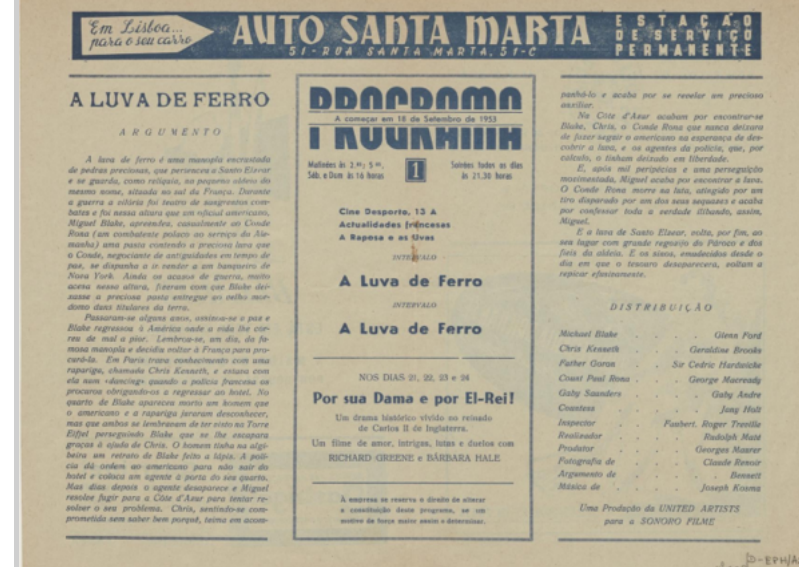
Em Lisboa para o seu carro AUTO SANTA MARTA ESTAÇÃO DE SERVIÇO PERMANENTE
51-RUA SANTA MARTA, 51-C

A LUVA DE FERRO

ARGUMENTO

A luva de ferro é uma manopla encrustada de pedras preciosas, que pertencera a Santo Eleazar e se guarda, como relíquia, no pequeno obéro do mesmo nome, situado no sul da França. Durante a guerra e vitória foi teatro de sangrentos combates e foi nessa altura que um oficial americano, Miguel Blake, aprendeu, casualmente um Conde Rona (um combatente polaco ao serviço da Alemanha) uma pasta contendo o precioso luva que o Conde, negociante de antiguidades em tempo de paz, se dispunha a ir vender a um banqueiro de Nova York. Ainda ao acaso da guerra, muito acesa nessa altura, fizeram com que Blake deixasse a preciosa pasta entregue ao velho mordomo dos titulares da terra.

Passaram-se alguns anos, assina-se a paz e Blake regressou à América onde a vida lhe correu de mal a pior. Lembra-se, um dia, da famosa manopla e decidiu voltar à França para procurá-la. Em Paris trava conhecimento com uma rapariga, chamada Chris Kenneth, e estava com ela num «dancing» quando a polícia francesa os procurou obrigando-os a regressar ao hotel. No quarto de Blake aparecera morto um homem que o americano e a rapariga juraram desconhecer, mas que ambos se lembraram de ter visto na Torre Eiffel perseguindo Blake que se lhe escapara graças à ajuda de Chris. O homem tinha na algibeira um retrato de Blake feito a lápis. A polícia dá ordem ao americano para não sair do hotel e coloca um agente à porta do seu quarto. Mas dias depois o agente desaparece e Miguel resolve fugir para a Côte d'Azur para tentar resolver o seu problema. Chris, sentindo-se comprometida sem saber bem porquê, teima em acom-

PROGRAMA
A começar em 18 de Setembro de 1953
Matinées às 2.as 5.as Sáb. e Dom às 16 horas
1
Soirées todos os dias às 21.30 horas

Cine Desporto, 13 A
Actualidades francesas
A Raposa e as Uvas
INTERVALO
A Luva de Ferro
INTERVALO
A Luva de Ferro

NOS DIAS 21, 22, 23 e 24
Por sua Dama e por El-Rei!
Um drama histórico vivido no reinado de Carlos II de Inglaterra.
Um filme de amor, intrigas, lutas e duelos com
RICHARD GREENE e BÁRBARA HALE

A empresa se reserva o direito de alterar a constituição deste programa, se um motivo de força maior assim o determinar.

panhá-lo e acaba por se revelar um precioso auxiliar.

Na Côte d'Azur acabam por encontrar-se Blake, Chris, o Conde Rona que nunca deixara de fazer seguir o americano na esperança de descobrir a luva, e os agentes da polícia, que, por cálculo, o tinham deixado em liberdade.

E, após mil peripécias e uma perseguição movimentada, Miguel acaba por encontrar a luva. O Conde Rona morre na luta, atingido por um tiro disparado por um dos seus sequazes e acaba por confessar toda a verdade ilibando, assim, Miguel.

E a luva de Santo Eleazar, volta, por fim, ao seu lugar com grande regozijo do Pároco e dos fiéis da aldeia. E os sinos, emudecidos desde o dia em que o tesouro desaparecera, voltam a repicar efusivamente.

DISTRIBUIÇÃO

Michael Blake . . . Glenn Ford
Chris Kenneth . . . Geraldine Brooks
Father Goron . . . Sir Cedric Hardwicke
Count Paul Rona . . . George Macready
Gaby Saunders . . . Gaby Andre
Countess . . . Jany Holt
Inspector . . . Fanbert. Roger Treville
Realizador . . . Rudolph Maté
Produtor . . . Georges Maurer
Fotografia de . . . Claude Renoir
Argumento de . . . Bennett
Música de . . . Joseph Kosma

Uma Produção da UNITED ARTISTS para a SONORO FILME

D-EPH/A